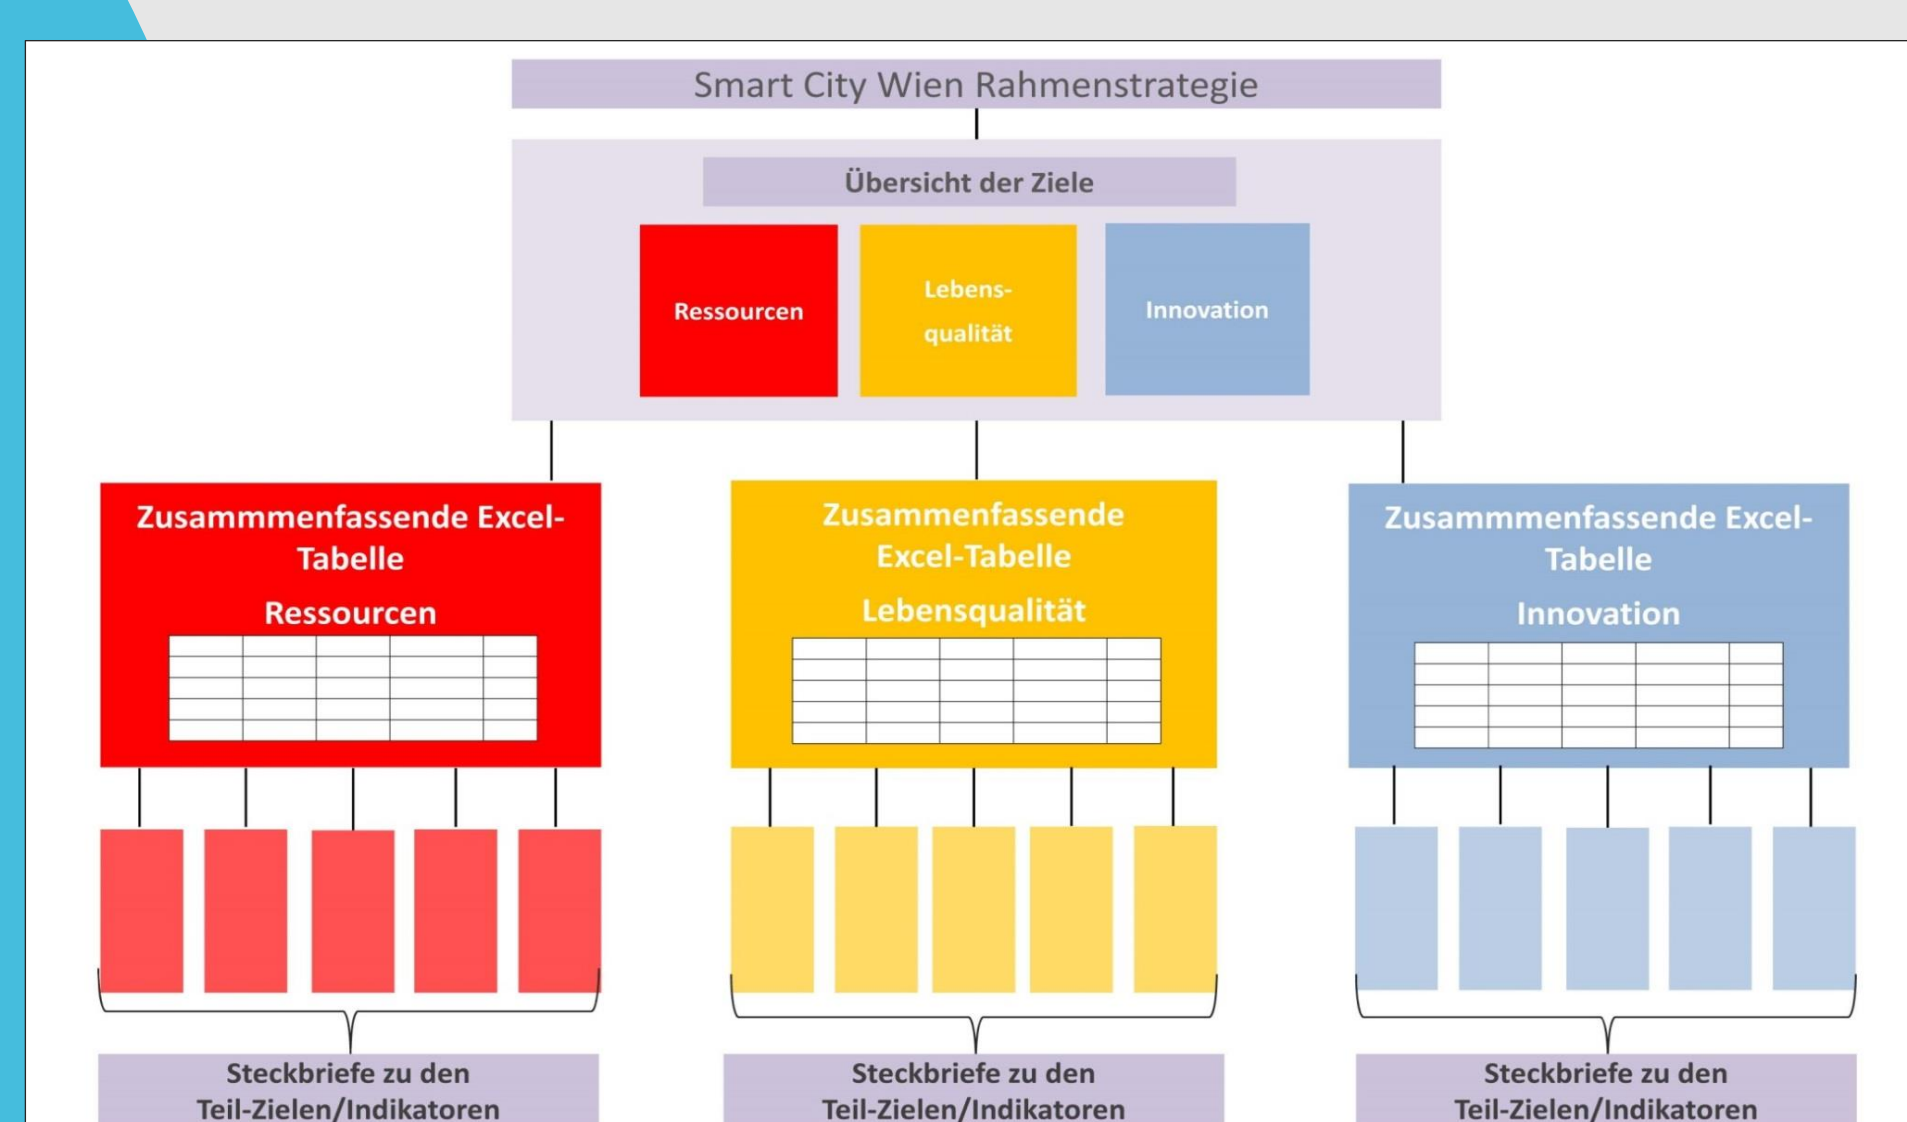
Smart City Wien Rahmenstrategie

Übersicht der Ziele

Ressourcen

Lebensqualität

Innovation

Zusammmenfassende Excel-Tabelle
Ressourcen

Zusammenfassende Excel-Tabelle
Lebensqualität

Zusammmenfassende Excel-Tabelle
Innovation

Steckbriefe zu den Teil-Zielen/Indikatoren

Steckbriefe zu den Teil-Zielen/Indikatoren

Steckbriefe zu den Teil-Zielen/Indikatoren